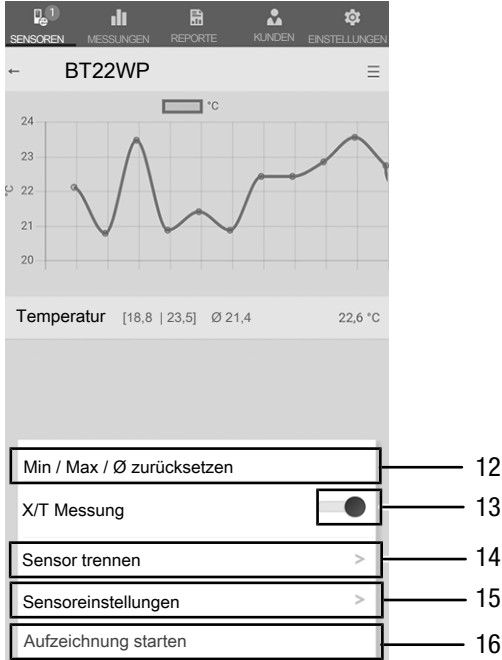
1
SENSOREN MESSUNGEN REPORTE KUNDEN EINSTELLUNGEN

← BT22WP ☰

°C

24
23
22
21
20

°C

Temperatur [18,8 | 23,5] Ø 21,4 22,6 °C

Min / Max / Ø zurücksetzen 12

X/T Messung 13

Sensor trennen > 14

Sensoreinstellungen > 15

Aufzeichnung starten 16